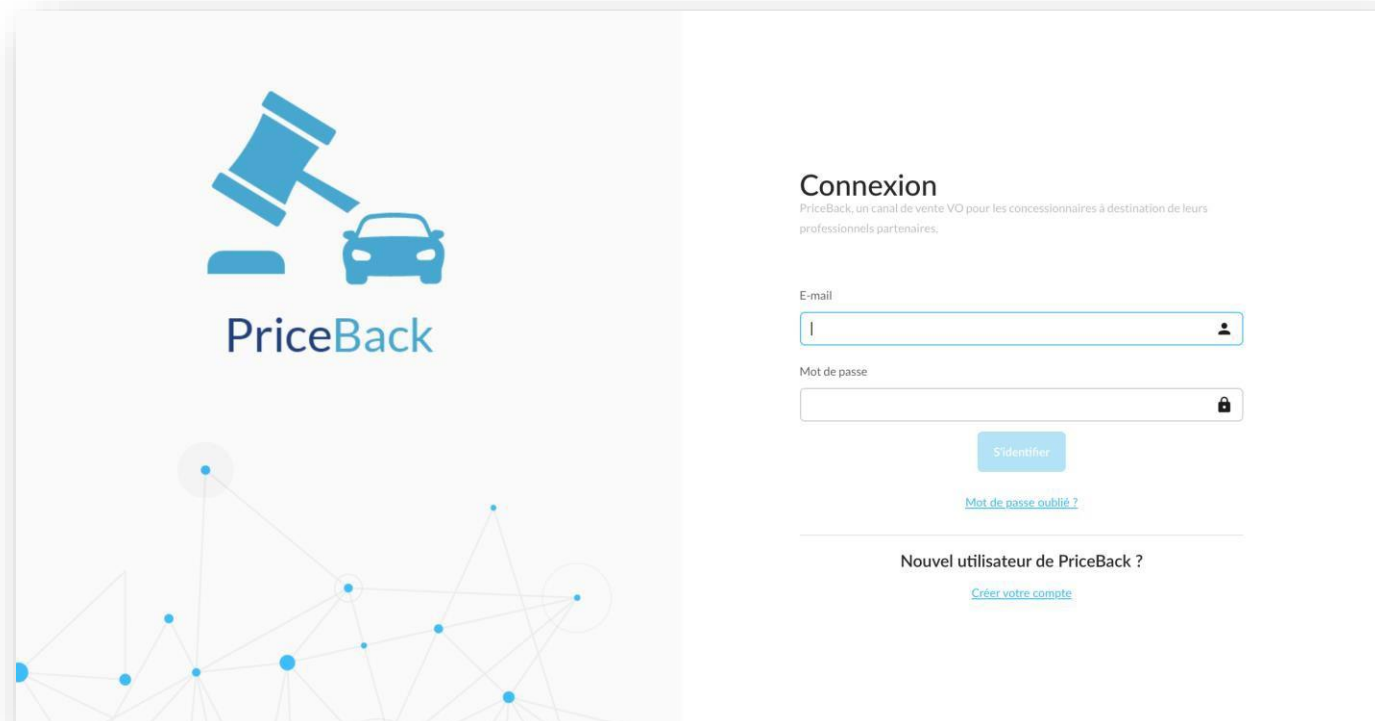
PriceBack

Connexion

PriceBack, un canal de vente VO pour les concessionnaires à destination de leurs professionnels partenaires.

E-mail

Mot de passe

S'identifier

Mot de passe oublié ?

Nouvel utilisateur de PriceBack ?

Créer votre compte